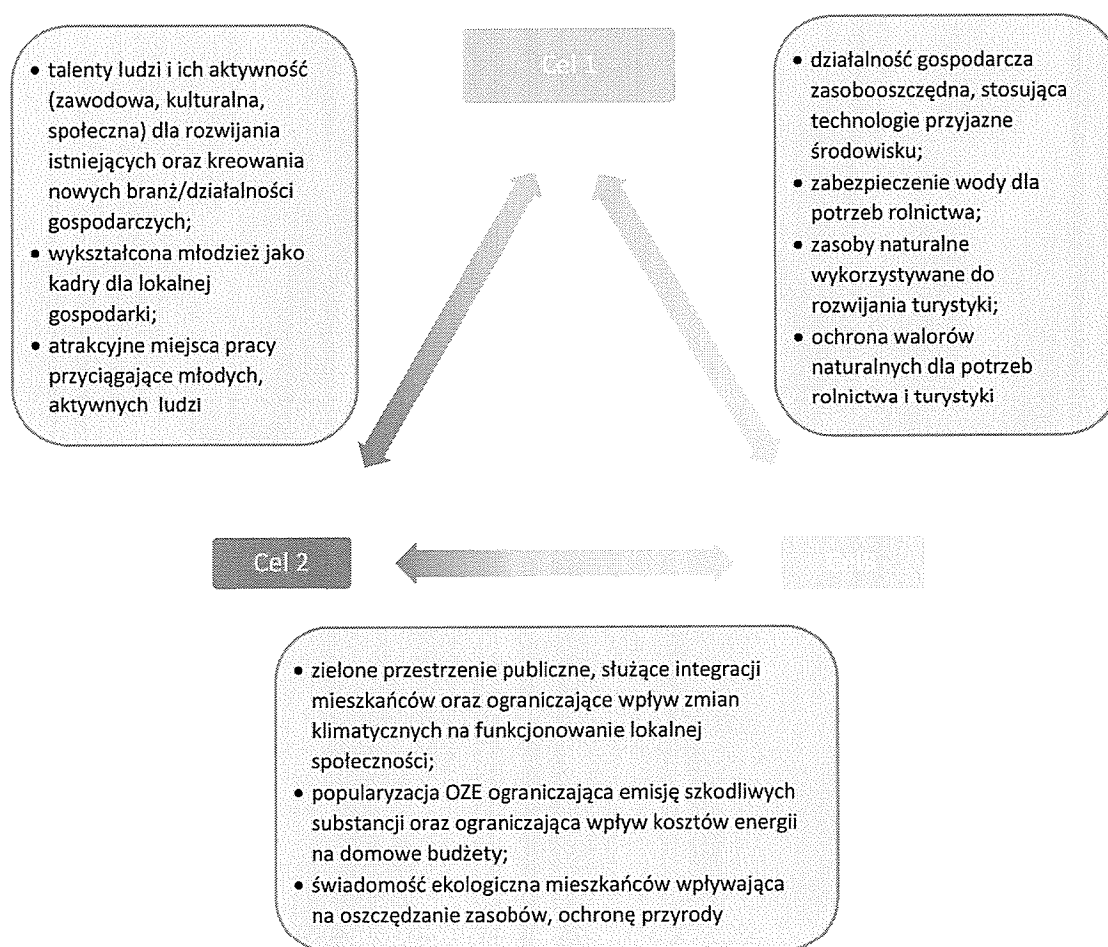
Cel 1

- talenty ludzi i ich aktywność (zawodowa, kulturalna, społeczna) dla rozwijania istniejących oraz kreowania nowych branż/działalności gospodarczych;
- wykształcona młodzież jako kadry dla lokalnej gospodarki;
- atrakcyjne miejsca pracy przyciągające młodych, aktywnych ludzi

- działalność gospodarcza zasobooszczędna, stosująca technologie przyjazne środowisku;
- zabezpieczenie wody dla potrzeb rolnictwa;
- zasoby naturalne wykorzystywane do rozwijania turystyki;
- ochrona walorów naturalnych dla potrzeb rolnictwa i turystyki

Cel 2

Cel 3

- zielone przestrzenie publiczne, służące integracji mieszkańców oraz ograniczające wpływ zmian klimatycznych na funkcjonowanie lokalnej społeczności;
- popularyzacja OZE ograniczająca emisję szkodliwych substancji oraz ograniczająca wpływ kosztów energii na domowe budżety;
- świadomość ekologiczna mieszkańców wpływająca na oszczędzanie zasobów, ochronę przyrody